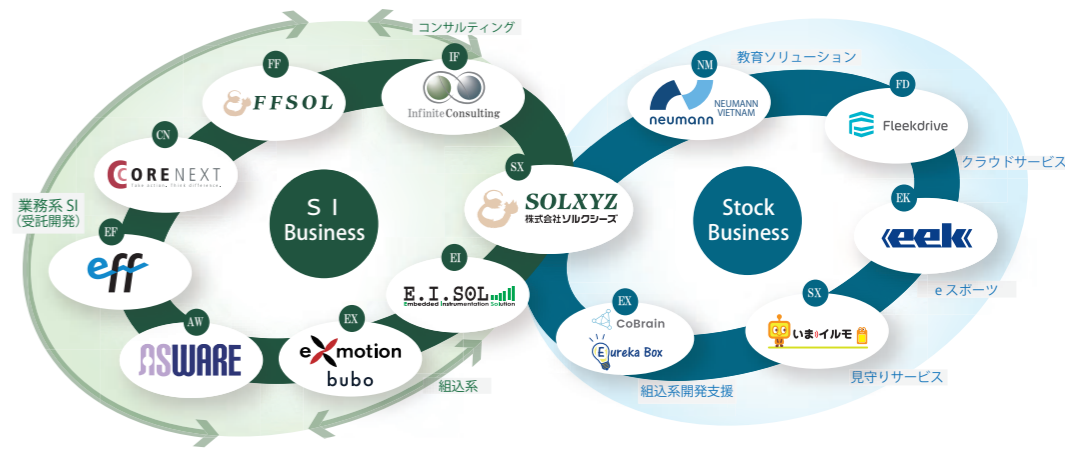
コンサルティング

FF
FFSOL

IF
InfiniteConsulting

CN
CORENEXT
Take action. Think difference.

業務系 SI
（受託開発）

EF
eff

S I
Business

SX
SOLXYZ
株式会社ソルクシーズ

EI
E.I.SOL
Embedded Instrumentation Solution

AW
ASWARE

EX
exmotion
bubo

組込系

教育ソリューション

NM
neumann
NEUMANN VIETNAM

FD
Fleekdrive

クラウドサービス

Stock
Business

EK
eek

e スポーツ

EX
CoBrain
Eureka Box

SX
いま・イルモ

見守りサービス

組込系開発支援